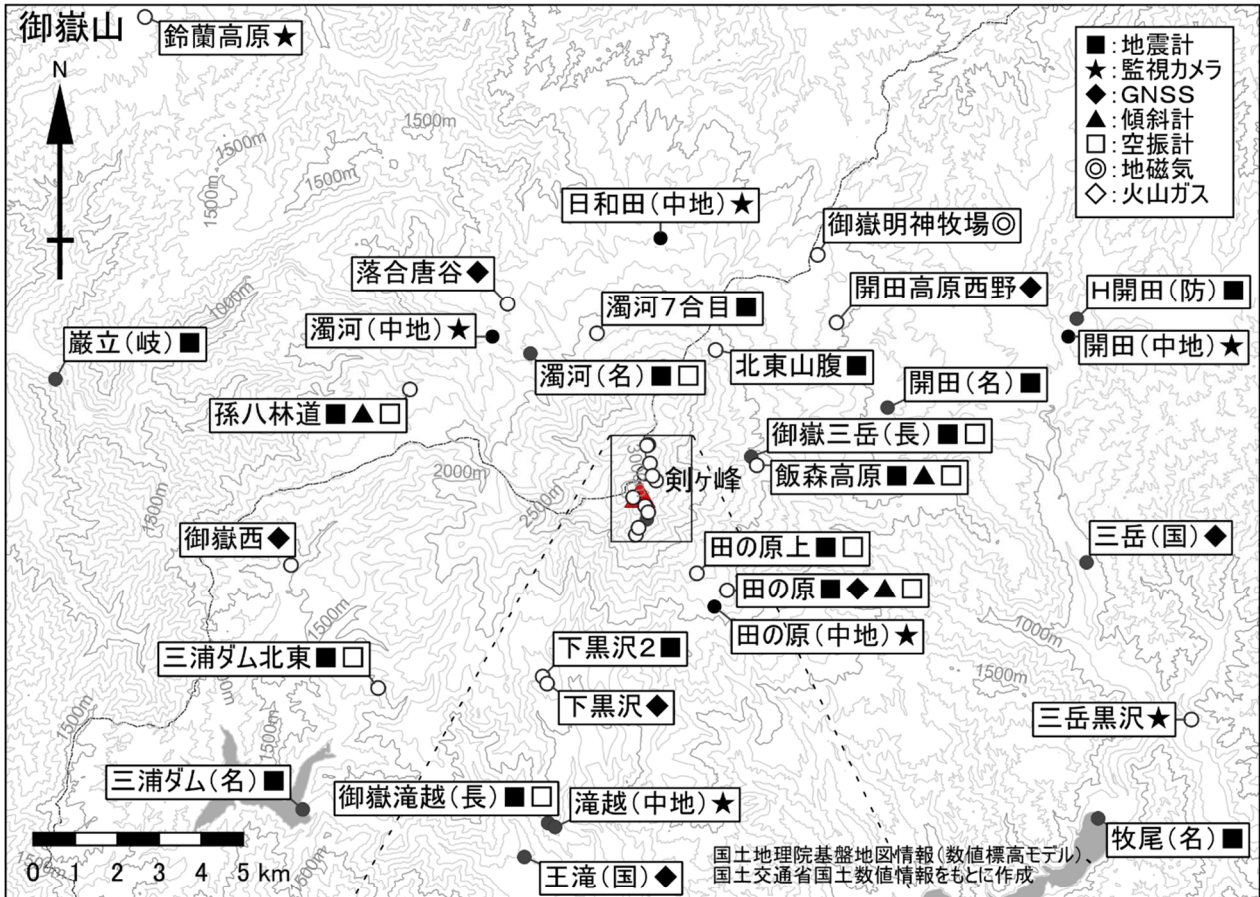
御嶽山

鈴蘭高原★

■:地震計
★:監視カメラ
◆:GNSS
▲:傾斜計
□:空振計
◎:地磁気
◇:火山ガス

N

1500m
1500m
1500m
1500m
1000m
2000m
2500m
1500m
1500m
1500m
1500m
1000m
1500m
1500m
1000m
1500m
1500m

日和田(中地)★
御嶽明神牧場◎
落合唐谷◆
開田高原西野◆
H開田(防)■
濁河7合目■
巌立(岐)■
濁河(中地)★
開田(中地)★
北東山腹■
濁河(名)■□
開田(名)■
孫八林道■▲□
御嶽三岳(長)■□
剣ヶ峰
飯森高原■▲□
三岳(国)◆
御嶽西◆
田の原上■□
田の原■◆▲□
田の原(中地)★
三浦ダム北東■□
下黒沢2■
下黒沢◆
三岳黒沢★
三浦ダム(名)■
御嶽滝越(長)■□
滝越(中地)★
牧尾(名)■
王滝(国)◆

0 1 2 3 4 5 km

国土地理院基盤地図情報(数値標高モデル)、国土交通省国土数値情報をもとに作成